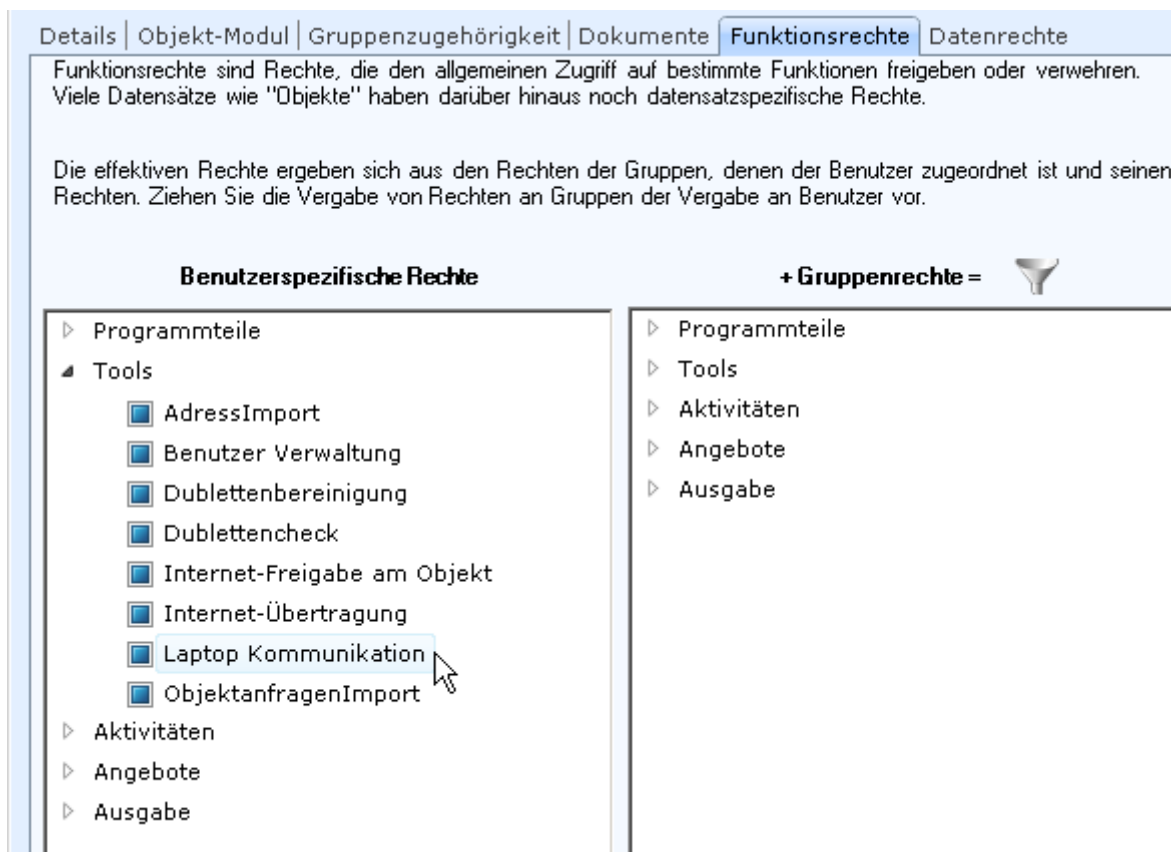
Details | Objekt-Modul | Gruppenzugehörigkeit | Dokumente | Funktionsrechte | Datenrechte

Funktionsrechte sind Rechte, die den allgemeinen Zugriff auf bestimmte Funktionen freigeben oder verwehren. Viele Datensätze wie "Objekte" haben darüber hinaus noch datensatzspezifische Rechte.

Die effektiven Rechte ergeben sich aus den Rechten der Gruppen, denen der Benutzer zugeordnet ist und seinen Rechten. Ziehen Sie die Vergabe von Rechten an Gruppen der Vergabe an Benutzer vor.

Benutzerspezifische Rechte

+ Gruppenrechte =

Programmteile
Tools
AdressImport
Benutzer Verwaltung
Dublettenbereinigung
Dublettencheck
Internet-Freigabe am Objekt
Internet-Übertragung
Laptop Kommunikation
ObjektanfragenImport
Aktivitäten
Angebote
Ausgabe

Programmteile
Tools
Aktivitäten
Angebote
Ausgabe